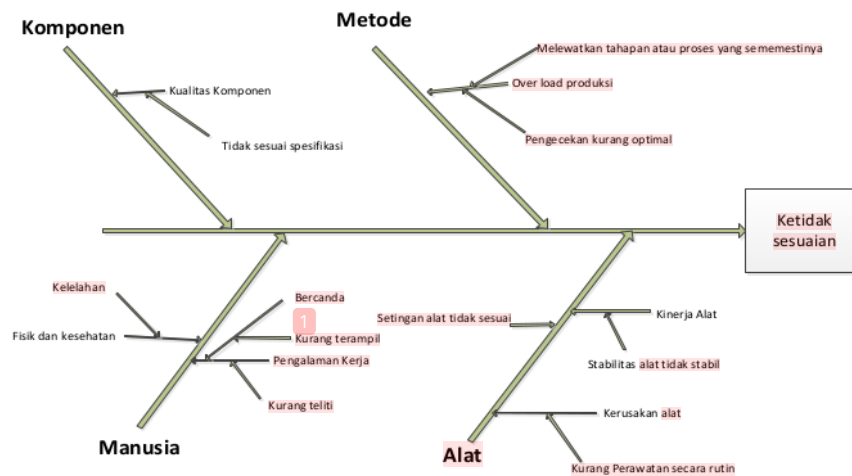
Komponen

Kualitas Komponen

Tidak sesuai spesifikasi

Metode

Melewatkan tahapan atau proses yang sememestinya

Over load produksi

Pengecekan kurang optimal

Ketidak sesuaian

Kelelahan

Fisik dan kesehatan

Bercanda

1

Kurang terampil

Pengalaman Kerja

Kurang teliti

Manusia

Setingan alat tidak sesuai

Kinerja Alat

Stabilitas alat tidak stabil

Kerusakan alat

Kurang Perawatan secara rutin

Alat